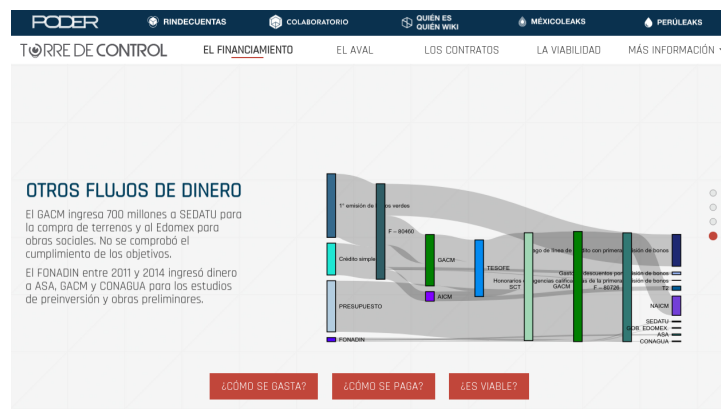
PODER RINDECUENTAS COLABORATORIO QUIÉN ES QUIÉN WIKI MÉXICOLEAKS PERÚLEAKS

TORRE DE CONTROL EL FINANCIAMIENTO EL AVAL LOS CONTRATOS LA VIABILIDAD MÁS INFORMACIÓN

OTROS FLUJOS DE DINERO

El GACM ingresa 700 millones a SEDATU para la compra de terrenos y al Edomex para obras sociales. No se comprobó el cumplimiento de los objetivos.

El FONADIN entre 2011 y 2014 ingresó dinero a ASA, GACM y CONAGUA para los estudios de preinversión y obras preliminares.

1° emisión de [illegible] verdes
Crédito simple
PRESUPUESTO
FONADIN
F - 80460
GACM
AICM
TESOFE
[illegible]ago de línea de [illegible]ito con primera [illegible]sión de bonos
Gastos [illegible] descuentos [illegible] de bonos
Honorarios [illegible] agencias calificad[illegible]s de la primera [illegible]sión de bonos
SCT
GACM
F - 80726
T2
NAICM
SEDATU
GOB. EDOMEX
ASA
CONAGUA

¿CÓMO SE GASTA? ¿CÓMO SE PAGA? ¿ES VIABLE?